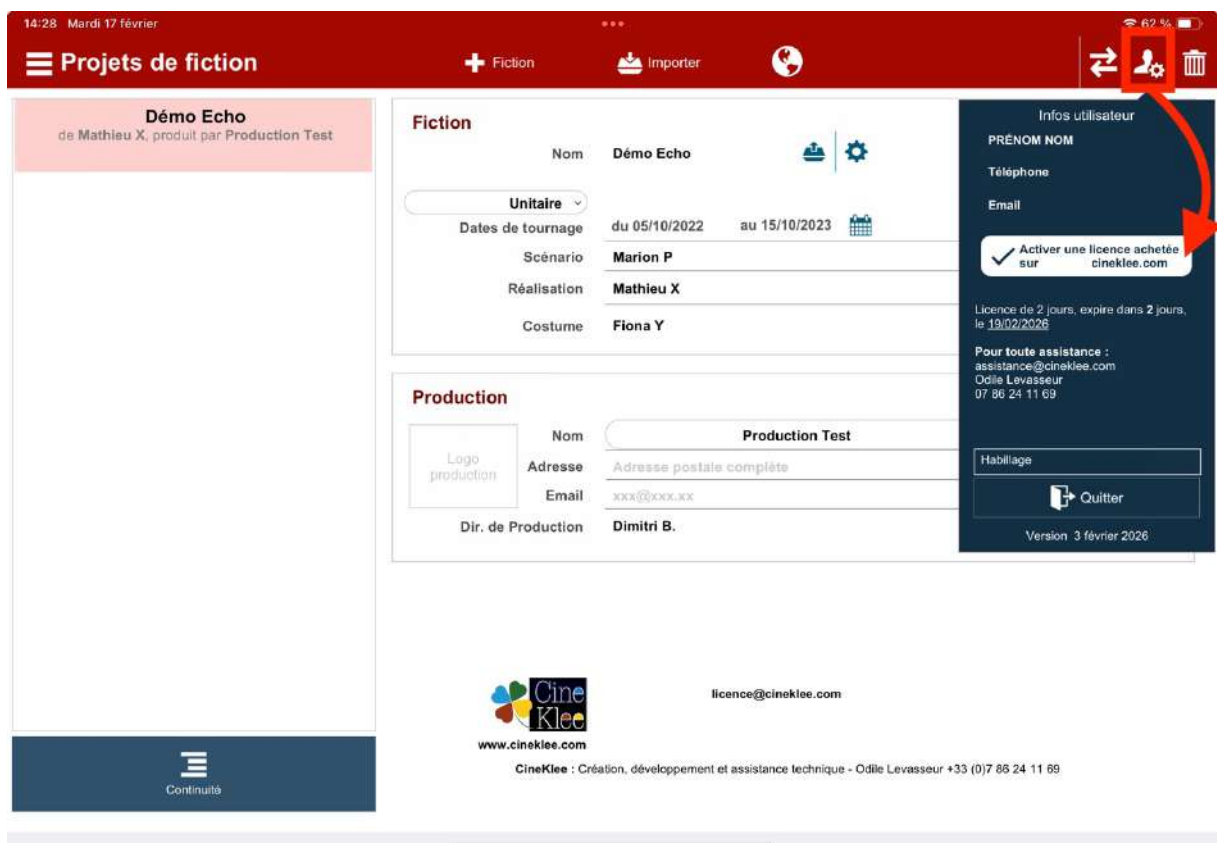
14:28 Mardi 17 février

62 %

Projets de fiction

Fiction

Importer

Démo Echo

de Mathieu X, produit par Production Test

Fiction

Nom Démo Echo

Unitaire

Dates de tournage du 05/10/2022 au 15/10/2023

Scénario Marion P

Réalisation Mathieu X

Costume Fiona Y

Production

Logo production

Nom Production Test

Adresse Adresse postale complète

Email xxx@xxx.xx

Dir. de Production Dimitri B.

Infos utilisateur

PRÉNOM NOM

Téléphone

Email

Activer une licence achetée sur cineklee.com

Licence de 2 jours, expire dans 2 jours, le 19/02/2026

Pour toute assistance :
assistance@cineklee.com
Odile Levasseur
07 86 24 11 69

Habillage

Quitter

Version 3 février 2026

CineKlee

licence@cineklee.com

www.cineklee.com

CineKlee : Création, développement et assistance technique - Odile Levasseur +33 (0)7 86 24 11 69

Continuité